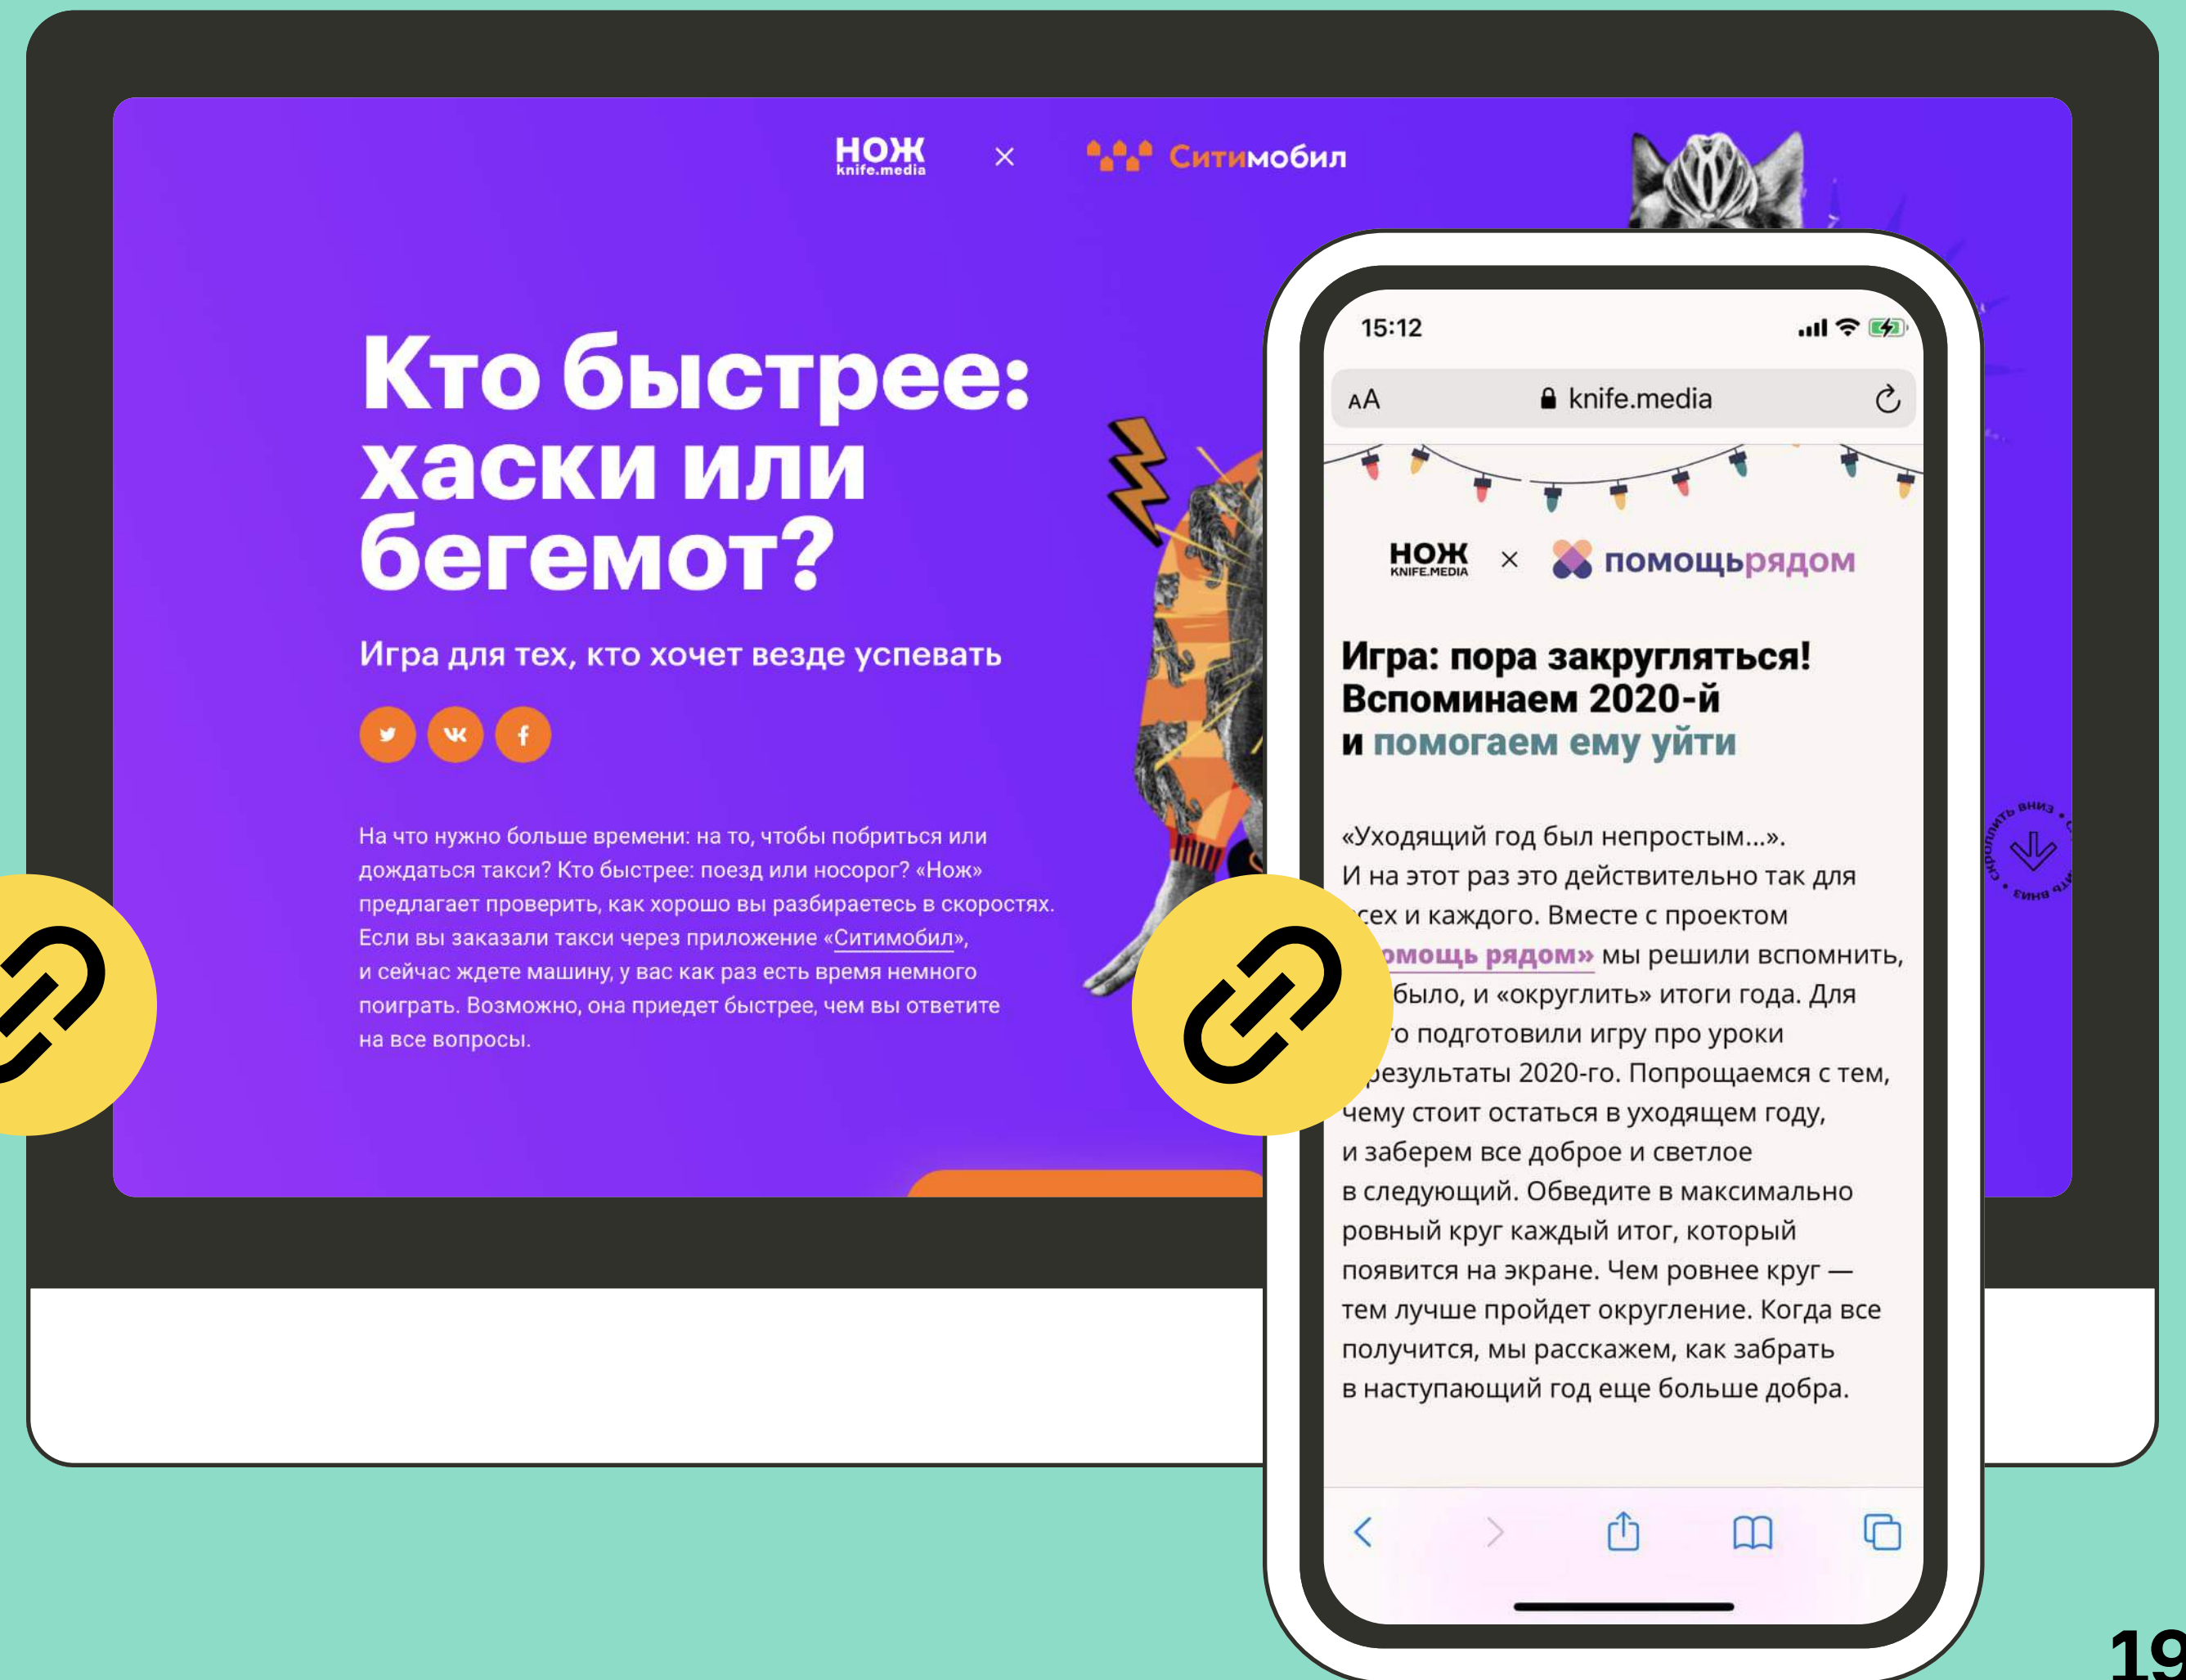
НОЖ knife.media × Ситимобил

Кто быстрее: хаски или бегемот?

Игра для тех, кто хочет везде успевать

На что нужно больше времени: на то, чтобы побриться или дождаться такси? Кто быстрее: поезд или носорог? «Нож» предлагает проверить, как хорошо вы разбираетесь в скоростях. Если вы заказали такси через приложение «Ситимобил», и сейчас ждете машину, у вас как раз есть время немного поиграть. Возможно, она приедет быстрее, чем вы ответите на все вопросы.

15:12

AA knife.media

НОЖ KNIFE.MEDIA × помощьрядом

Игра: пора закругляться! Вспоминаем 2020-й и помогаем ему уйти

«Уходящий год был непростым...». И на этот раз это действительно так для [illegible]сех и каждого. Вместе с проектом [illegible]омощь рядом» мы решили вспомнить, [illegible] было, и «округлить» итоги года. Для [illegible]го подготовили игру про уроки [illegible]результаты 2020-го. Попрощаемся с тем, чему стоит остаться в уходящем году, и заберем все доброе и светлое в следующий. Обведите в максимально ровный круг каждый итог, который появится на экране. Чем ровнее круг — тем лучше пройдет округление. Когда все получится, мы расскажем, как забрать в наступающий год еще больше добра.

19